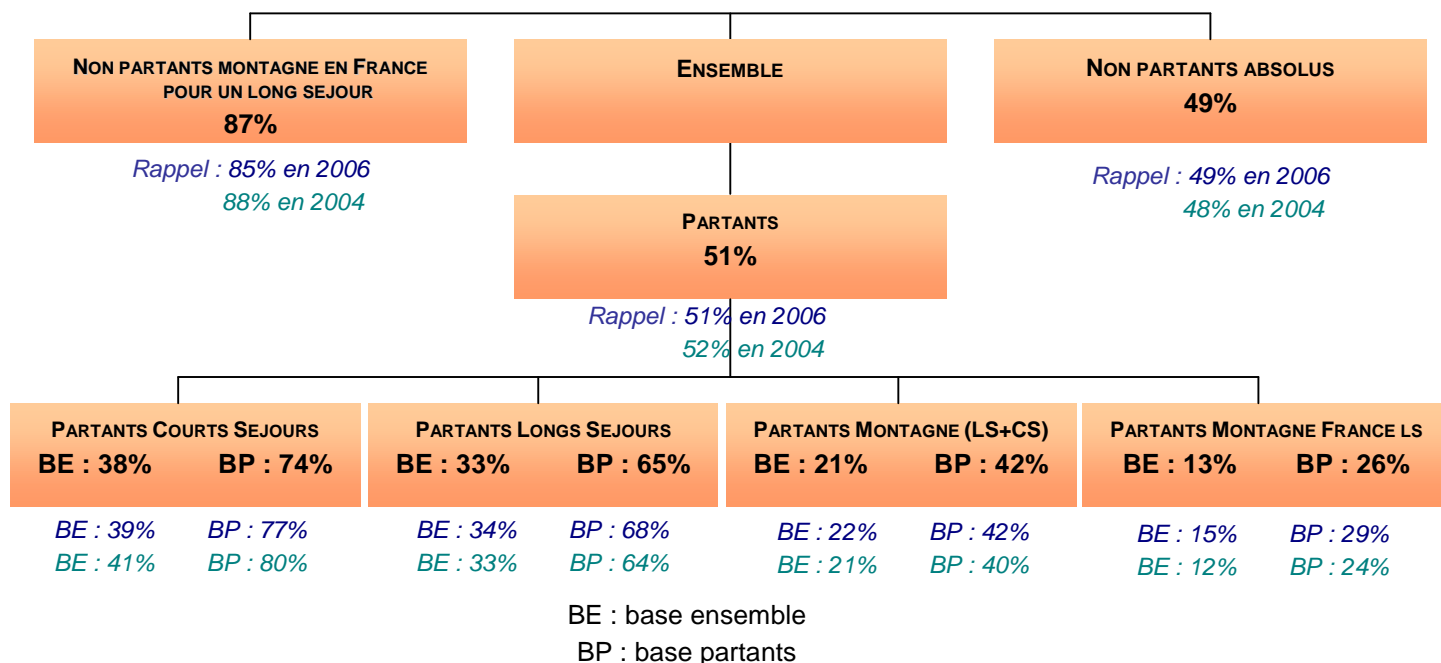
NON PARTANTS MONTAGNE EN FRANCE POUR UN LONG SEJOUR
87%

Rappel : 85% en 2006
88% en 2004

ENSEMBLE

NON PARTANTS ABSOLUS
49%

Rappel : 49% en 2006
48% en 2004

PARTANTS
51%

Rappel : 51% en 2006
52% en 2004

PARTANTS COURTS SEJOURS
BE : 38% BP : 74%

BE : 39% BP : 77%
BE : 41% BP : 80%

PARTANTS LONGS SEJOURS
BE : 33% BP : 65%

BE : 34% BP : 68%
BE : 33% BP : 64%

PARTANTS MONTAGNE (LS+CS)
BE : 21% BP : 42%

BE : 22% BP : 42%
BE : 21% BP : 40%

PARTANTS MONTAGNE FRANCE LS
BE : 13% BP : 26%

BE : 15% BP : 29%
BE : 12% BP : 24%

BE : base ensemble
BP : base partants